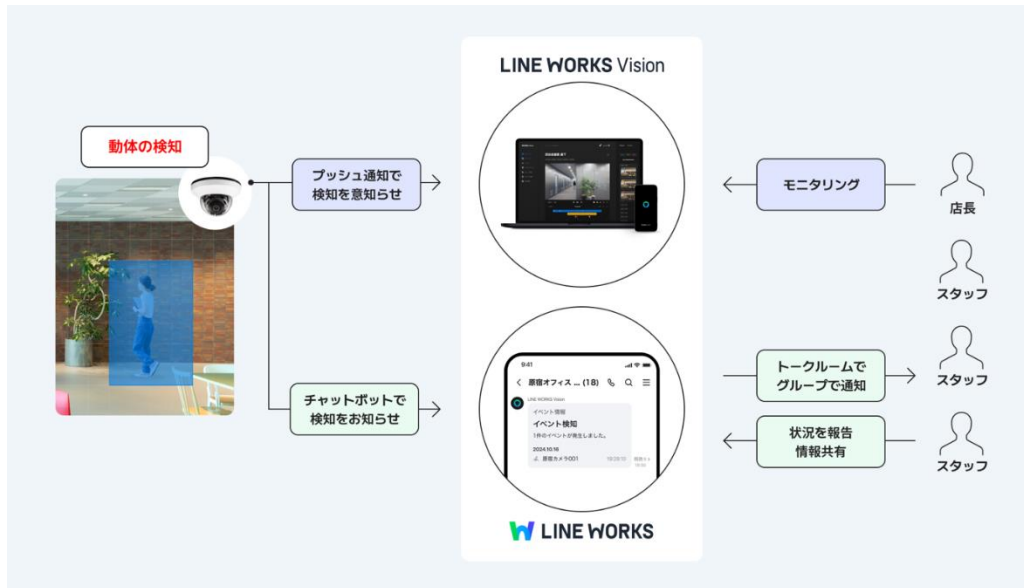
LINE WORKS Vision

動体の検知

プッシュ通知で検知を意知らせ

モニタリング

店長

スタッフ

9:41

原宿オフィス ... (18)

LINE WORKS Vision

イベント情報

イベント検知

1件のイベントが発生しました。

2024.10.10

原宿カメラ001

チャットボットで検知をお知らせ

トークルームでグループで通知

スタッフ

状況を報告情報共有

スタッフ

LINE WORKS